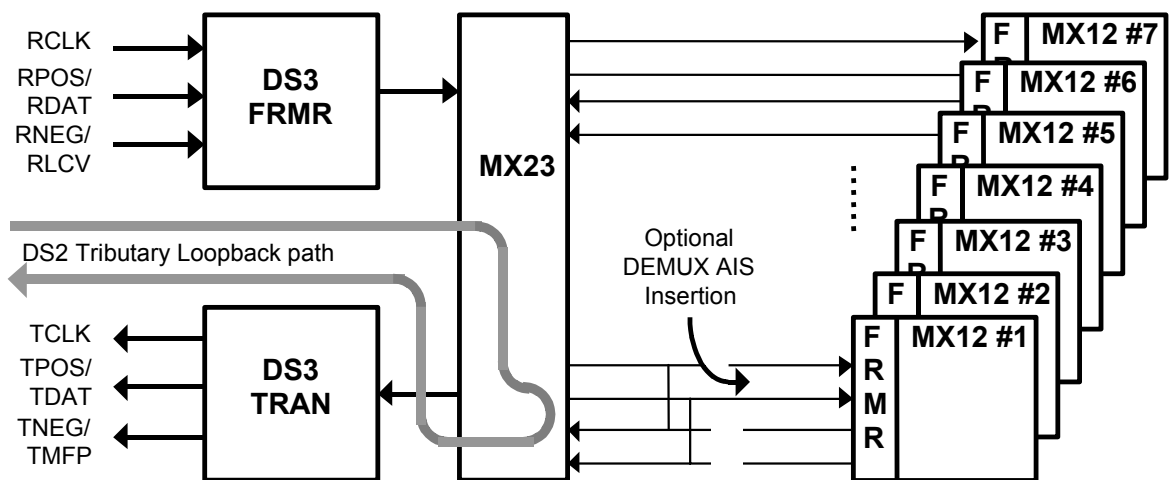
RCLK
RPOS/
RDAT
RNEG/
RLCV

DS3
FRMR

MX23

F MX12 #7
F MX12 #6
F MX12 #5
F MX12 #4
F MX12 #3
F MX12 #2
F
R
M
R
MX12 #1

DS2 Tributary Loopback path

Optional
DEMUX AIS
Insertion

TCLK
TPOS/
TDAT
TNEG/
TMFP

DS3
TRAN